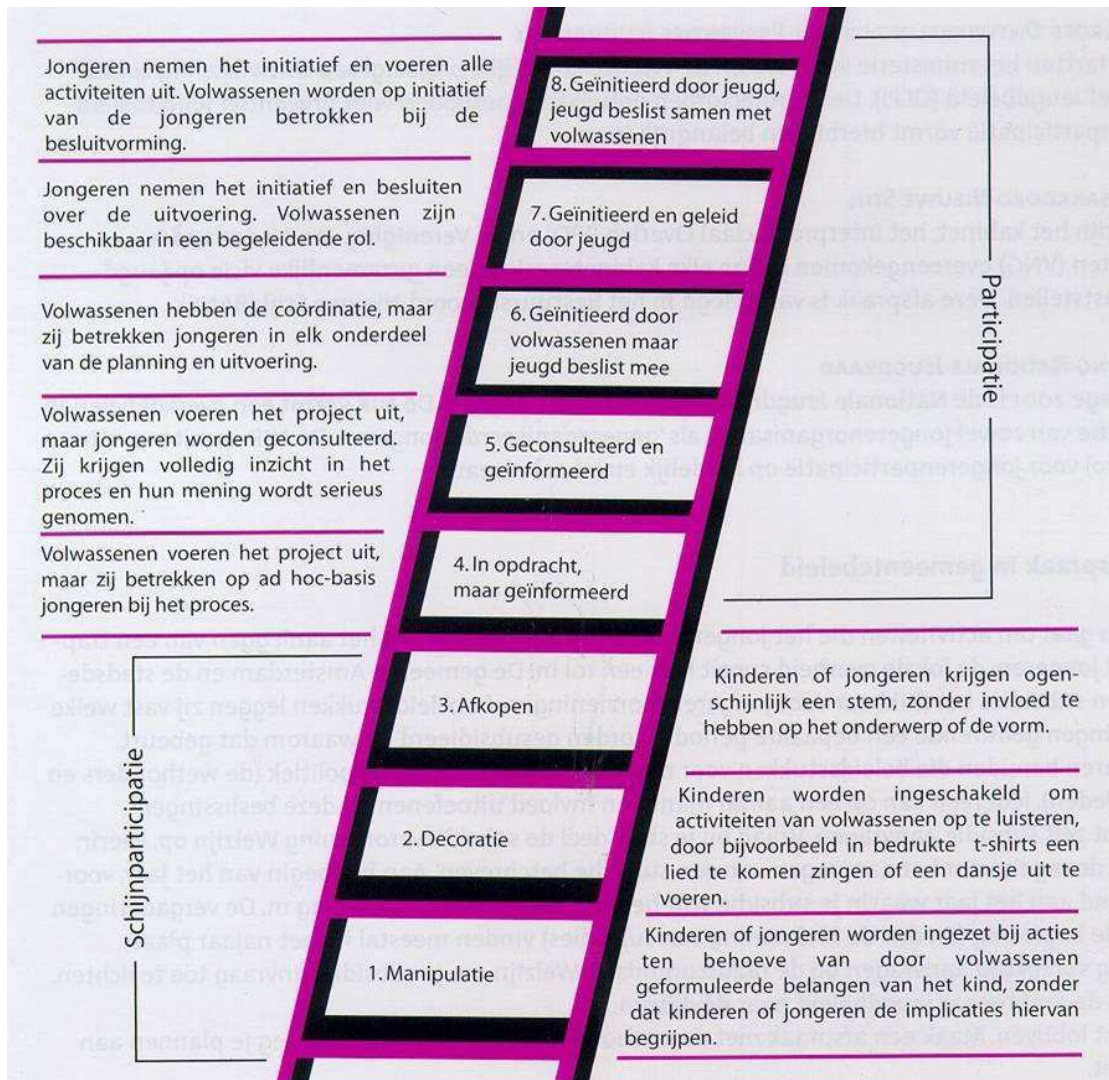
Jongeren nemen het initiatief en voeren alle activiteiten uit. Volwassenen worden op initiatief van de jongeren betrokken bij de besluitvorming.

8. Geïnitieerd door jeugd, jeugd beslist samen met volwassenen

Jongeren nemen het initiatief en besluiten over de uitvoering. Volwassenen zijn beschikbaar in een begeleidende rol.

7. Geïnitieerd en geleid door jeugd

Volwassenen hebben de coördinatie, maar zij betrekken jongeren in elk onderdeel van de planning en uitvoering.

6. Geïnitieerd door volwassenen maar jeugd beslist mee

Volwassenen voeren het project uit, maar jongeren worden geconsulteerd. Zij krijgen volledig inzicht in het proces en hun mening wordt serieus genomen.

5. Geconsulteerd en geïnformeerd

Volwassenen voeren het project uit, maar zij betrekken op ad hoc-basis jongeren bij het proces.

4. In opdracht, maar geïnformeerd

Participatie

3. Afkopen

Kinderen of jongeren krijgen ogenschijnlijk een stem, zonder invloed te hebben op het onderwerp of de vorm.

2. Decoratie

Kinderen worden ingeschakeld om activiteiten van volwassenen op te luisteren, door bijvoorbeeld in bedrukte t-shirts een lied te komen zingen of een dansje uit te voeren.

1. Manipulatie

Kinderen of jongeren worden ingezet bij acties ten behoeve van door volwassenen geformuleerde belangen van het kind, zonder dat kinderen of jongeren de implicaties hiervan begrijpen.

Schijnparticipatie